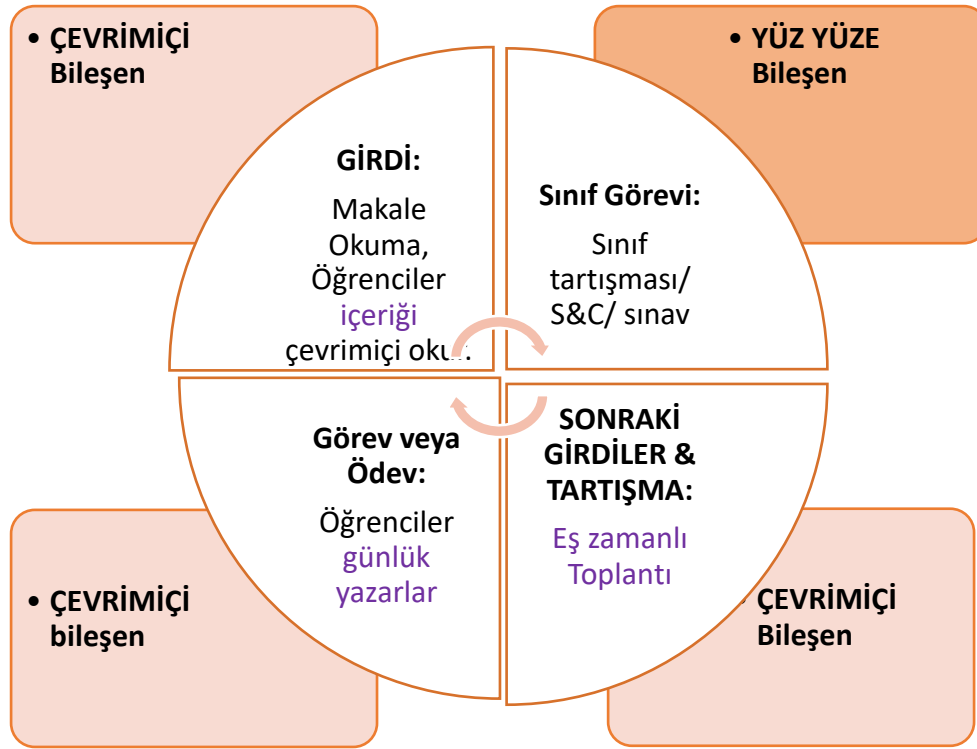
• ÇEVRİMİÇİ Bileşen

• YÜZ YÜZE Bileşen

GİRDİ:

Makale Okuma, Öğrenciler içeriği çevrimiçi okur.

Sınıf Görevi:

Sınıf tartışması/ S&C/ sınav

Görev veya Ödev:

Öğrenciler günlük yazarlar

SONRAKİ GİRDİLER & TARTIŞMA:

Eş zamanlı Toplantı

• ÇEVRİMİÇİ bileşen

• ÇEVRİMİÇİ Bileşen